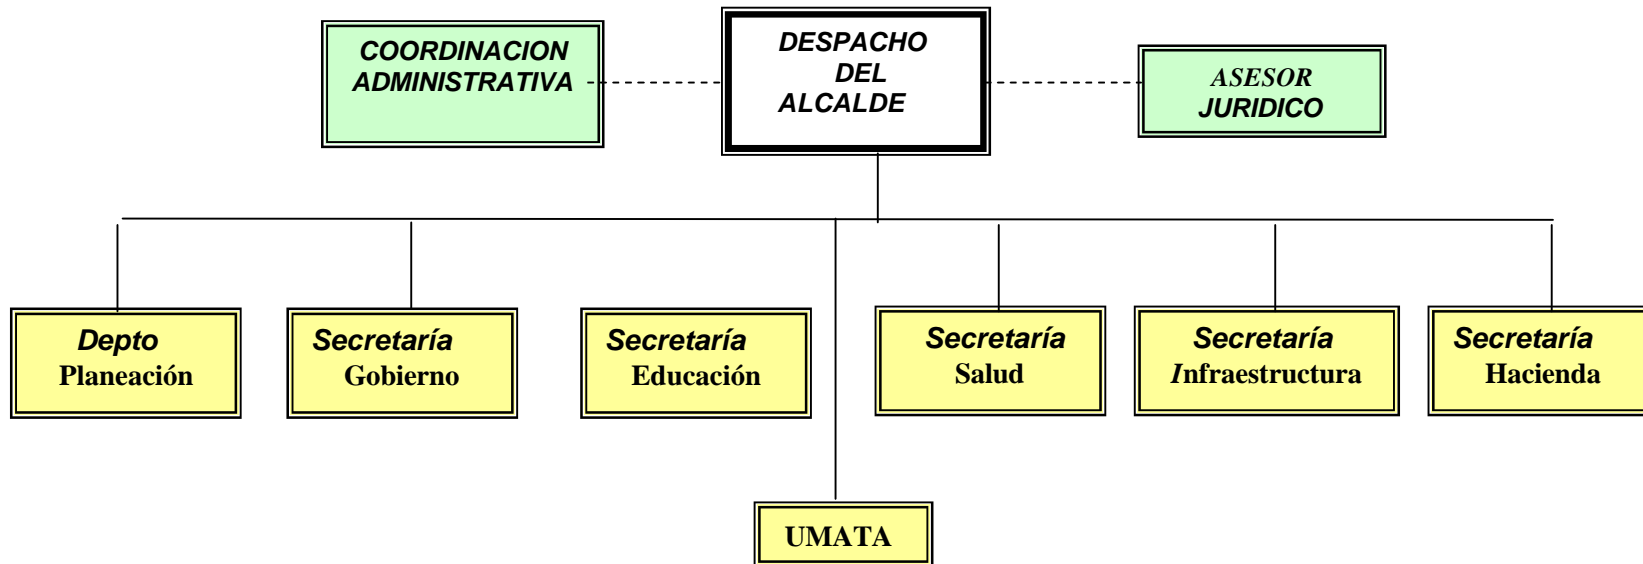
COORDINACION ADMINISTRATIVA

DESPACHO DEL ALCALDE

ASESOR JURIDICO

Depto Planeación

Secretaría Gobierno

Secretaría Educación

Secretaría Salud

Secretaría Infraestructura

Secretaría Hacienda

UMATA